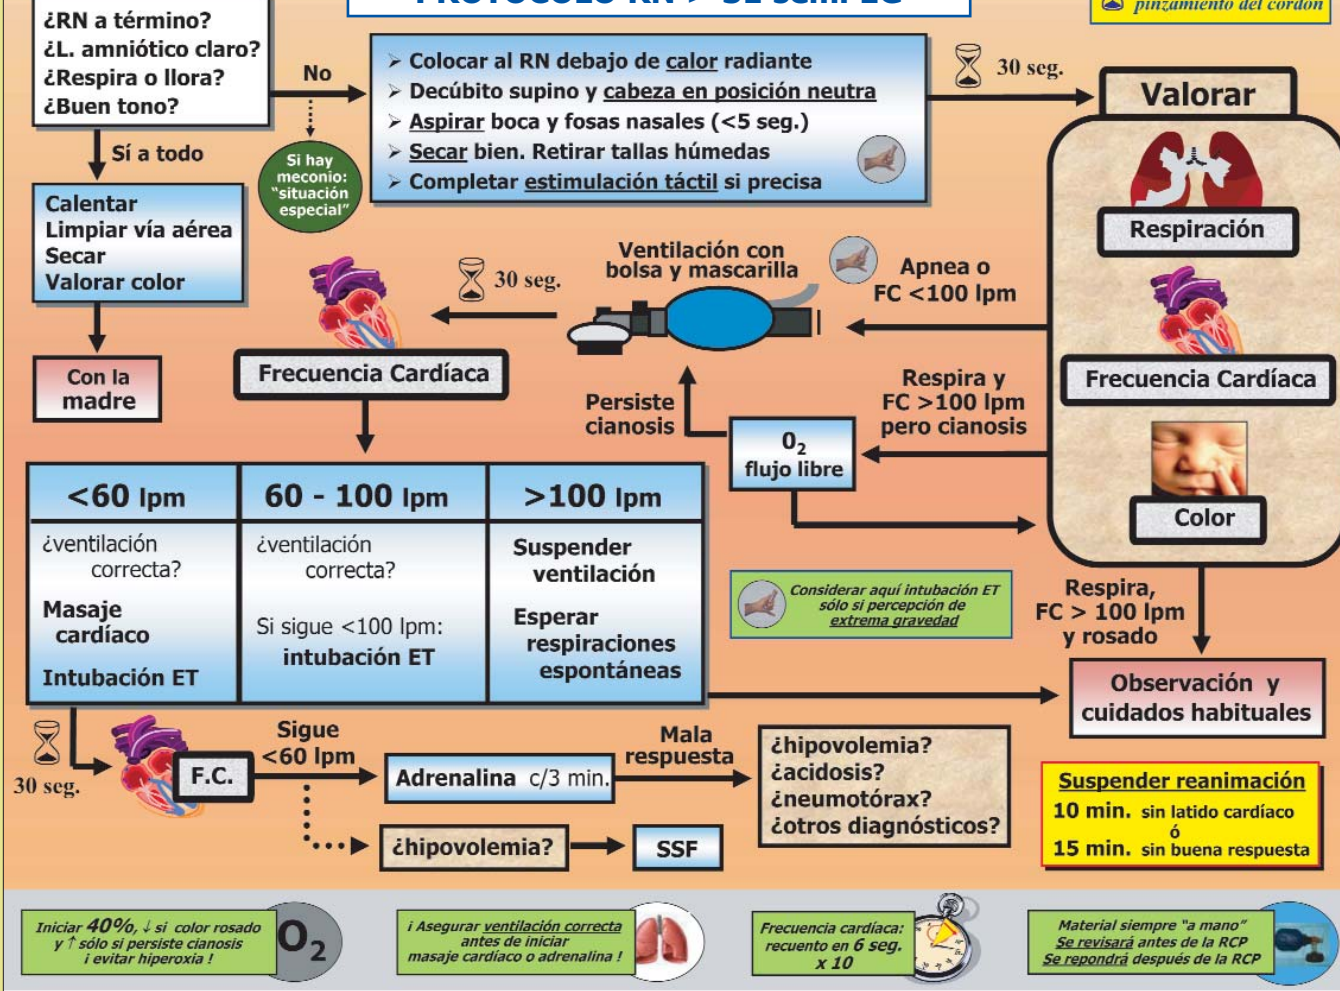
¿RN a término?
¿L. amniótico claro?
¿Respira o llora?
¿Buen tono?

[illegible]

pinzamiento del cordón

No

Si hay meconio: "situación especial"

➢ Colocar al RN debajo de calor radiante
➢ Decúbito supino y cabeza en posición neutra
➢ Aspirar boca y fosas nasales (<5 seg.)
➢ Secar bien. Retirar tallas húmedas
➢ Completar estimulación táctil si precisa

30 seg.

Valorar

Respiración

Frecuencia Cardíaca

Color

Sí a todo

Calentar
Limpiar vía aérea
Secar
Valorar color

Con la madre

30 seg.

Ventilación con bolsa y mascarilla

Apnea o FC <100 lpm

Frecuencia Cardíaca

Persiste cianosis

Respira y FC >100 lpm pero cianosis

$O_2$ flujo libre

| <60 lpm | 60 - 100 lpm | >100 lpm |
|---|---|---|
| ¿ventilación correcta? Masaje cardíaco Intubación ET | ¿ventilación correcta? Si sigue <100 lpm: intubación ET | Suspender ventilación Esperar respiraciones espontáneas |

Considerar aquí intubación ET sólo si percepción de extrema gravedad

Respira, FC > 100 lpm y rosado

Observación y cuidados habituales

30 seg.

F.C.

Sigue <60 lpm

Adrenalina c/3 min.

Mala respuesta

¿hipovolemia?
¿acidosis?
¿neumotórax?
¿otros diagnósticos?

¿hipovolemia?

SSF

Suspender reanimación
10 min. sin latido cardíaco
ó
15 min. sin buena respuesta

Iniciar 40%, ↓ si color rosado y ↑ sólo si persiste cianosis ¡ evitar hiperoxia !

$O_2$

¡ Asegurar ventilación correcta antes de iniciar masaje cardíaco o adrenalina !

Frecuencia cardíaca: recuento en 6 seg. x 10

Material siempre "a mano" Se revisará antes de la RCP Se repondrá después de la RCP